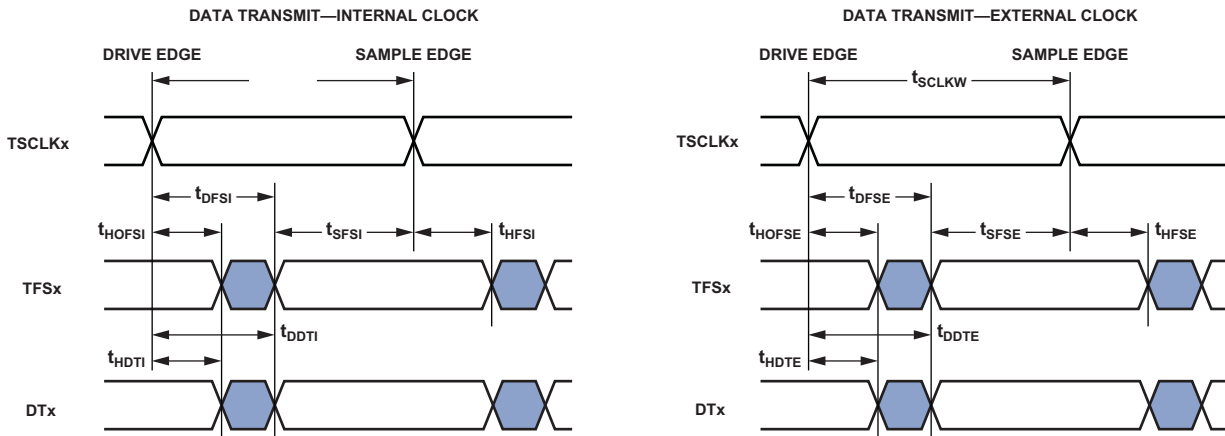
DATA TRANSMIT—INTERNAL CLOCK

DRIVE EDGE

SAMPLE EDGE

TSCLKx

$t_{DFSI}$

$t_{HOFSI}$

$t_{SFSI}$

$t_{HFSI}$

TFSx

$t_{DDTI}$

$t_{HDTI}$

DTx

DATA TRANSMIT—EXTERNAL CLOCK

DRIVE EDGE

SAMPLE EDGE

$t_{SCLKW}$

TSCLKx

$t_{DFSE}$

$t_{HOFSE}$

$t_{SFSE}$

$t_{HFSE}$

TFSx

$t_{DDTE}$

$t_{HDTE}$

DTx